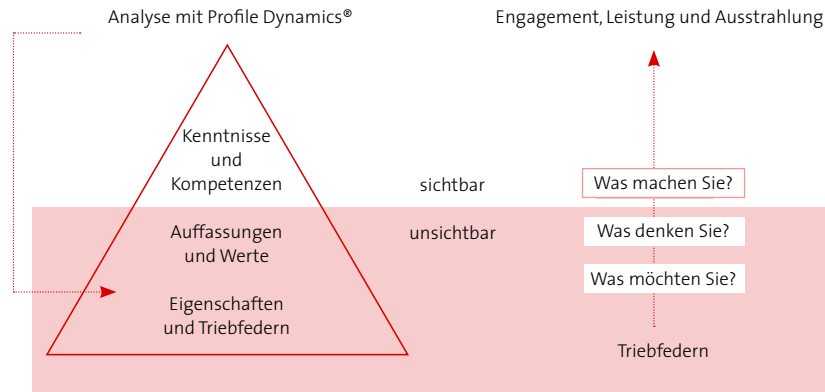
Analyse mit Profile Dynamics®

Engagement, Leistung und Ausstrahlung

Kenntnisse und Kompetenzen

Auffassungen und Werte

Eigenschaften und Triebfedern

sichtbar

unsichtbar

Was machen Sie?

Was denken Sie?

Was möchten Sie?

Triebfedern